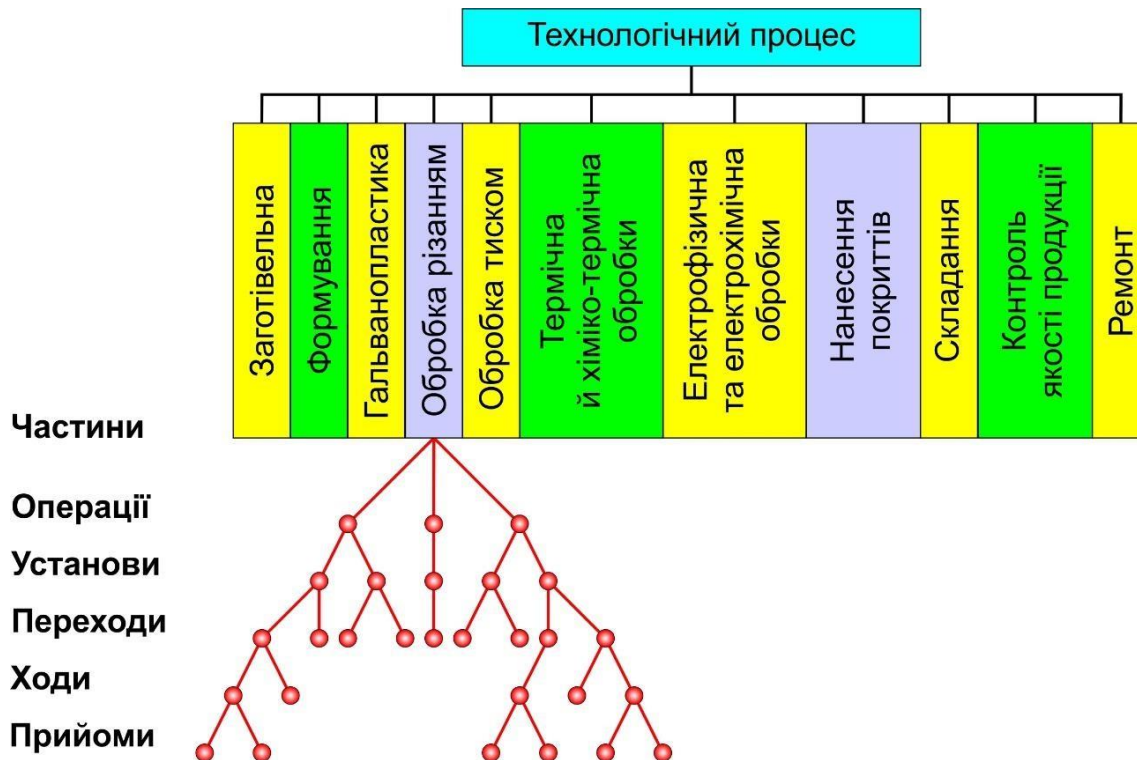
Технологічний процес

Заготівельна

Формування

Гальванопластика

Обробка різанням

Обробка тиском

Термічна й хіміко-термічна обробки

Електрофізична та електрохімічна обробки

Нанесення покриттів

Складання

Контроль якості продукції

Ремонт

Частини

Операції

Установи

Переходи

Ходи

Прийоми